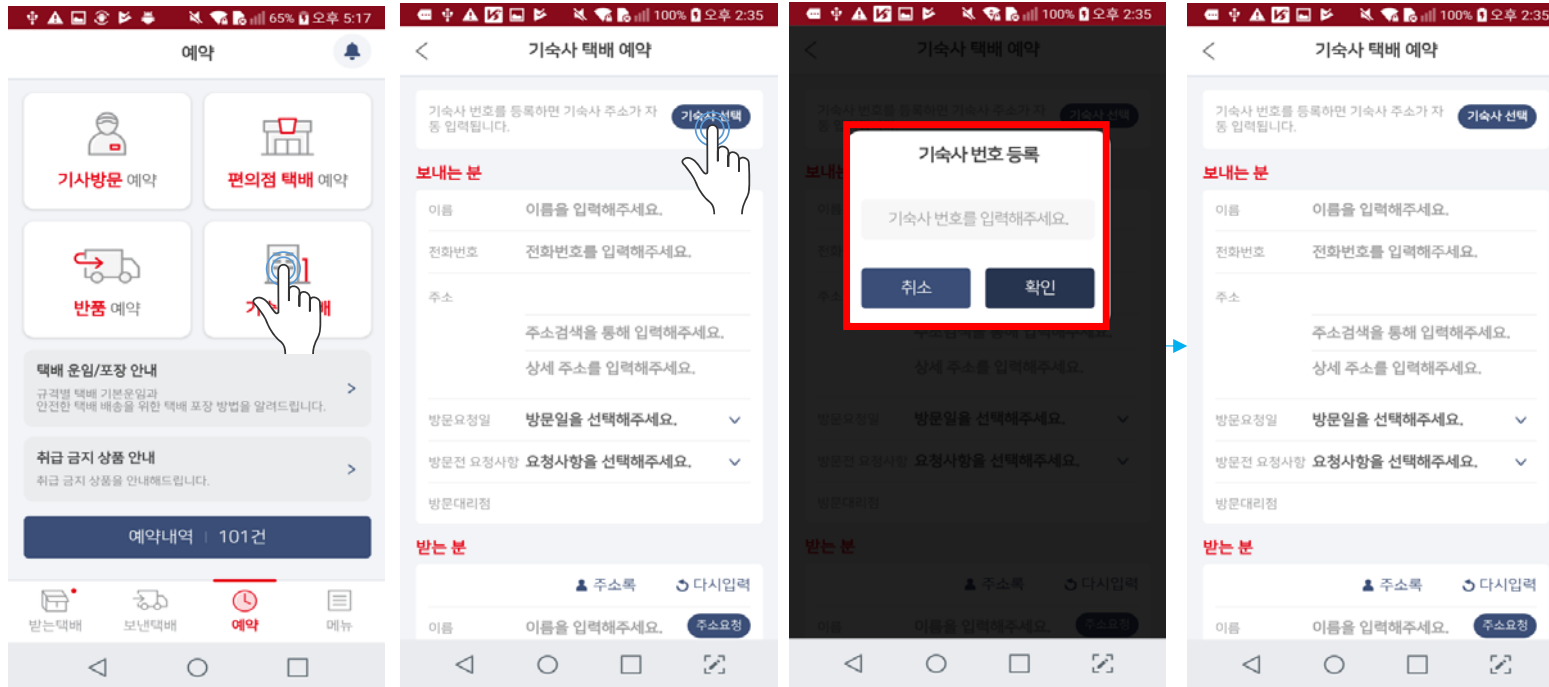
65% 오후 5:17

예약

기사방문 예약

편의점 택배 예약

반품 예약

기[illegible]배

택배 운임/포장 안내
규격별 택배 기본운임과 안전한 택배 배송을 위한 택배 포장 방법을 알려드립니다.

취급 금지 상품 안내
취급 금지 상품을 안내해드립니다.

예약내역 | 101건

받는택배 보낸택배 예약 메뉴

100% 오후 2:35

기숙사 택배 예약

기숙사 번호를 등록하면 기숙사 주소가 자동 입력됩니다.
기숙사 선택

보내는 분
이름 이름을 입력해주세요.
전화번호 전화번호를 입력해주세요.
주소
주소검색을 통해 입력해주세요.
상세 주소를 입력해주세요.
방문요청일 방문일을 선택해주세요.
방문전 요청사항 요청사항을 선택해주세요.
방문대리점

받는 분
주소록 다시입력
이름 이름을 입력해주세요. 주소요청

100% 오후 2:35

기숙사 택배 예약

기숙사 번호 등록
기숙사 번호를 입력해주세요.
취소 확인

100% 오후 2:35

기숙사 택배 예약

기숙사 번호를 등록하면 기숙사 주소가 자동 입력됩니다.
기숙사 선택

보내는 분
이름 이름을 입력해주세요.
전화번호 전화번호를 입력해주세요.
주소
주소검색을 통해 입력해주세요.
상세 주소를 입력해주세요.
방문요청일 방문일을 선택해주세요.
방문전 요청사항 요청사항을 선택해주세요.
방문대리점

받는 분
주소록 다시입력
이름 이름을 입력해주세요. 주소요청